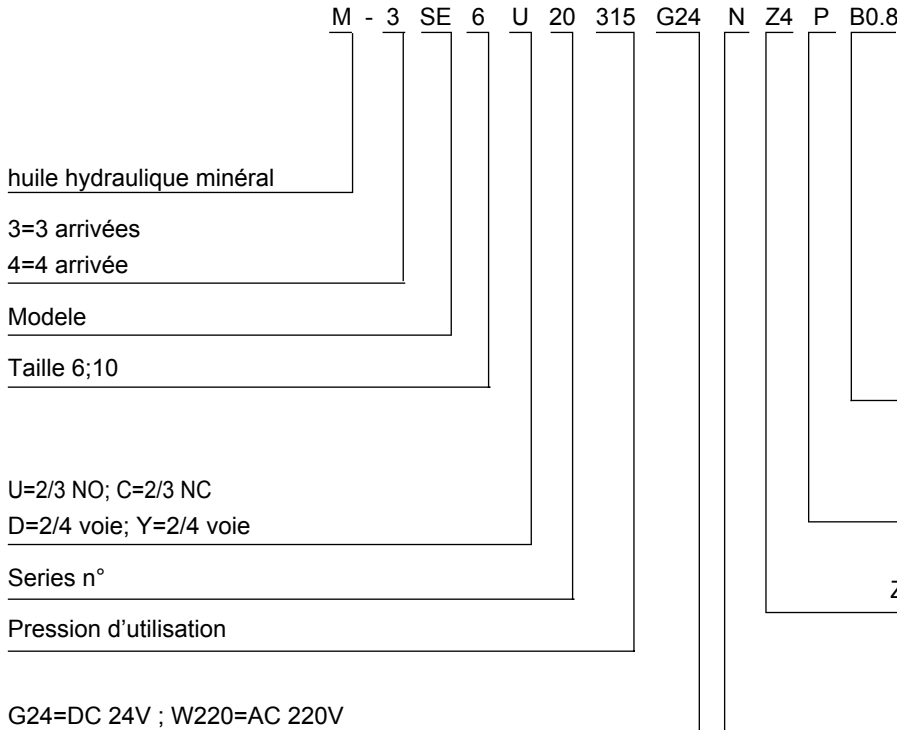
M - 3 SE 6 U 20 315 G24 N Z4 P B0.8

huile hydraulique minéral

3=3 arrivées
4=4 arrivée

Modele

Taille 6;10

U=2/3 NO; C=2/3 NC
D=2/4 voie; Y=2/4 voie

Series n°

Pression d'utilisation

G24=DC 24V ; W220=AC 220V

Z